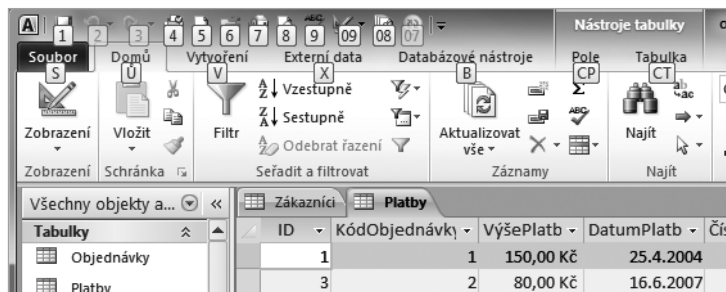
A 1 2 3 4 5 6 7 8 9 09 08 07

Nástroje tabulky

Soubor S Domů Ů Vytvoření V Externí data X Databázové nástroje B Pole CP Tabulka CT

Zobrazení

Vložit

Filtr

Vzestupně

Sestupně

Odebrat řazení

Aktualizovat vše

Najít

Zobrazení | Schránka | Seřadit a filtrovat | Záznamy | Najít

Všechny objekty a... «

Tabulky

Objednávky

Platby

Zákazníci | Platby

| ID | KódObjednávky | VýšePlatb | DatumPlatb | Čís |
|---|---|---|---|---|
| 1 | 1 | 150,00 Kč | 25.4.2004 | |
| 3 | 2 | 80,00 Kč | 16.6.2007 | |